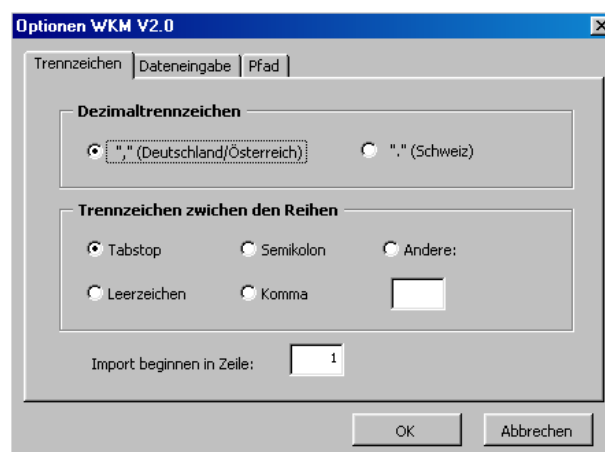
Optionen WKM V2.0

Trennzeichen | Dateneingabe | Pfad

Dezimaltrennzeichen

"," (Deutschland/Österreich)

"." (Schweiz)

Trennzeichen zwichen den Reihen

Tabstop

Semikolon

Andere:

Leerzeichen

Komma

Import beginnen in Zeile: 1

OK

Abbrechen